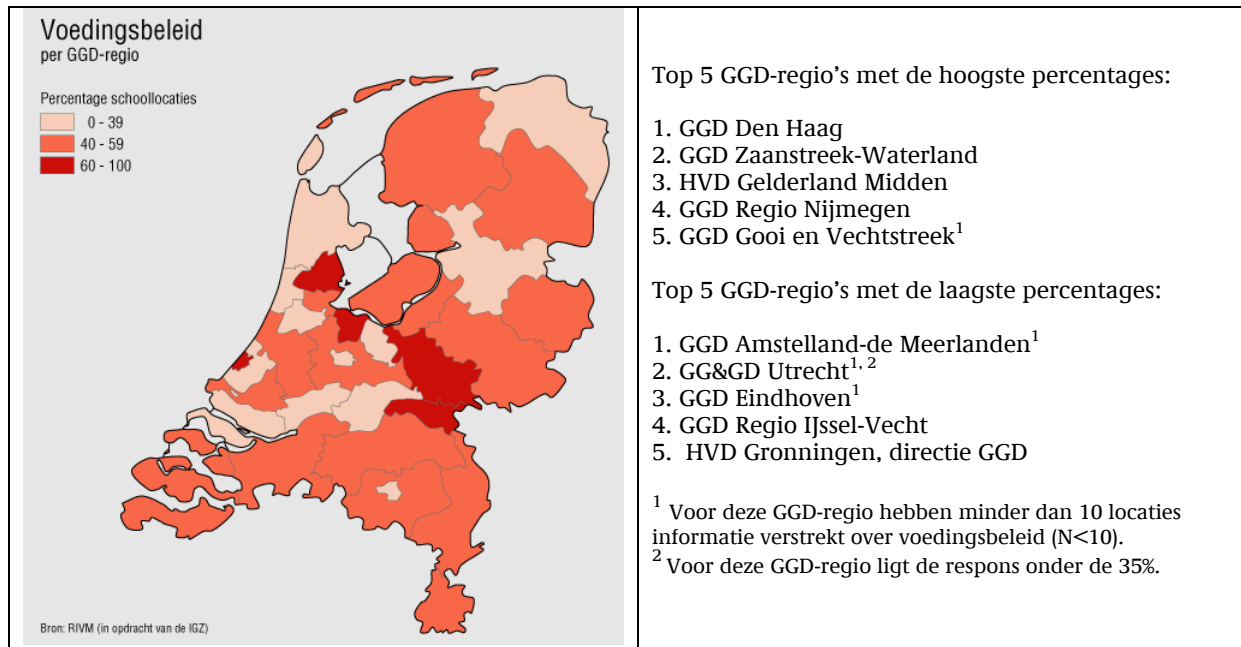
Voedingsbeleid
per GGD-regio

Percentage schoollocaties
0 - 39
40 - 59
60 - 100

Bron: RIVM (in opdracht van de IGZ)

Top 5 GGD-regio's met de hoogste percentages:

1. GGD Den Haag
2. GGD Zaanstreek-Waterland
3. HVD Gelderland Midden
4. GGD Regio Nijmegen
5. GGD Gooi en Vechtstreek$^1$

Top 5 GGD-regio's met de laagste percentages:

1. GGD Amstelland-de Meerlanden$^1$
2. GG&GD Utrecht$^{1, 2}$
3. GGD Eindhoven$^1$
4. GGD Regio IJssel-Vecht
5. HVD Gronningen, directie GGD

$^1$ Voor deze GGD-regio hebben minder dan 10 locaties informatie verstrekt over voedingsbeleid (N<10).
$^2$ Voor deze GGD-regio ligt de respons onder de 35%.